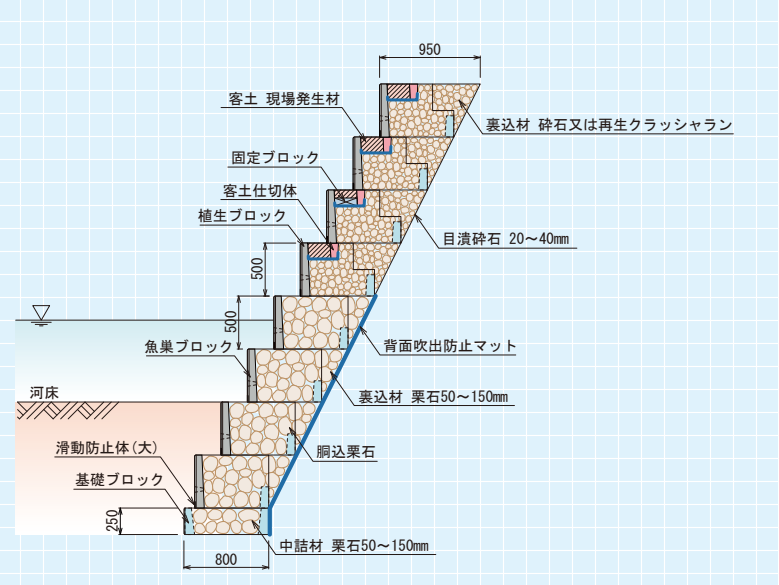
950

客土 現場発生材

裏込材 砕石又は再生クラッシャラン

固定ブロック

客土仕切体

植生ブロック

目潰砕石 20～40mm

500

500

魚巣ブロック

背面吹出防止マット

河床

裏込材 栗石50～150mm

胴込栗石

滑動防止体(大)

基礎ブロック

250

800

中詰材 栗石50～150mm